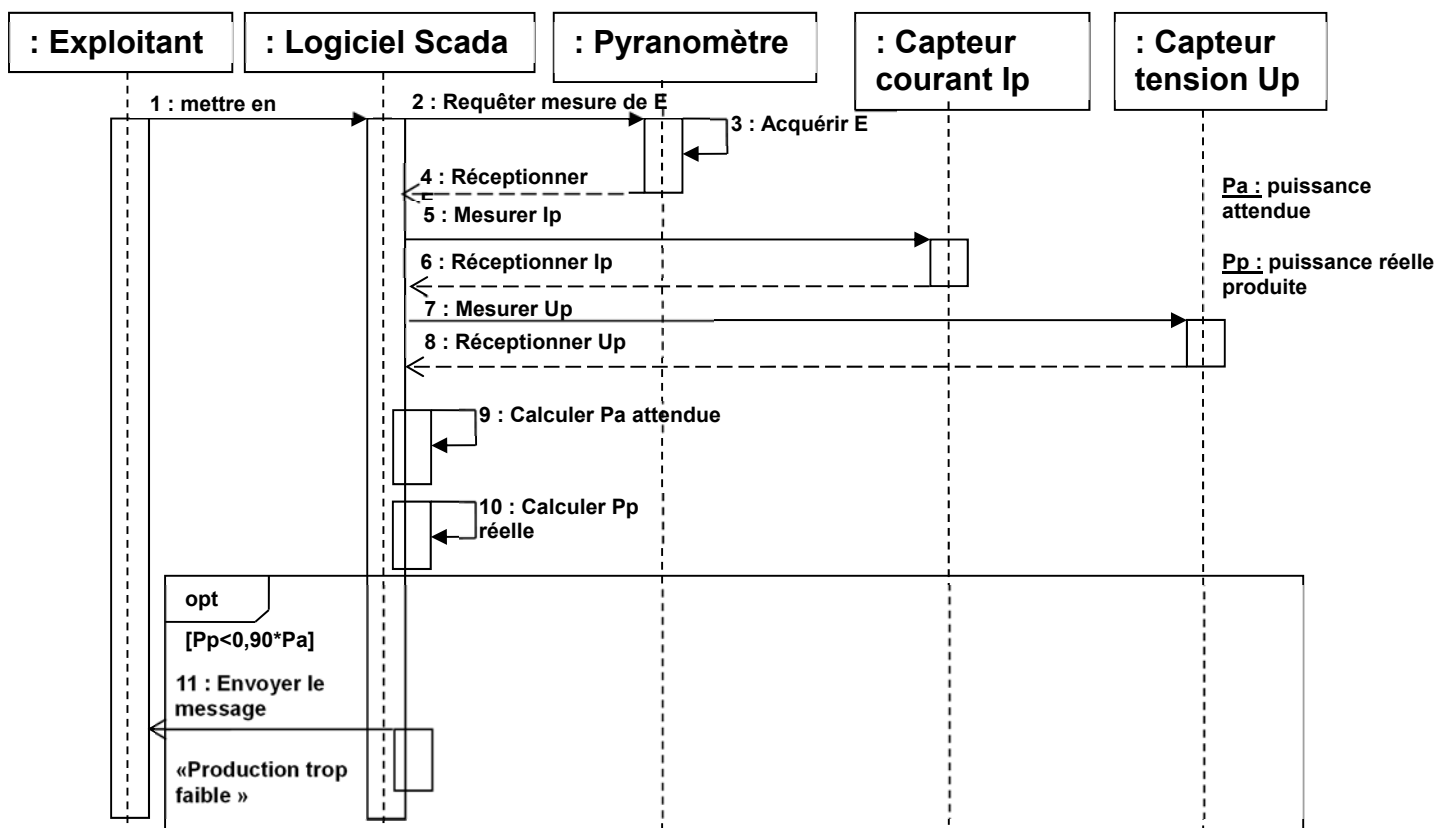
: Exploitant

: Logiciel Scada

: Pyranomètre

: Capteur courant Ip

: Capteur tension Up

1 : mettre en

2 : Requêter mesure de E

3 : Acquérir E

4 : Réceptionner E

Pa : puissance attendue

Pp : puissance réelle produite

5 : Mesurer Ip

6 : Réceptionner Ip

7 : Mesurer Up

8 : Réceptionner Up

9 : Calculer Pa attendue

10 : Calculer Pp réelle

opt

[Pp<0,90*Pa]

11 : Envoyer le message

«Production trop faible »